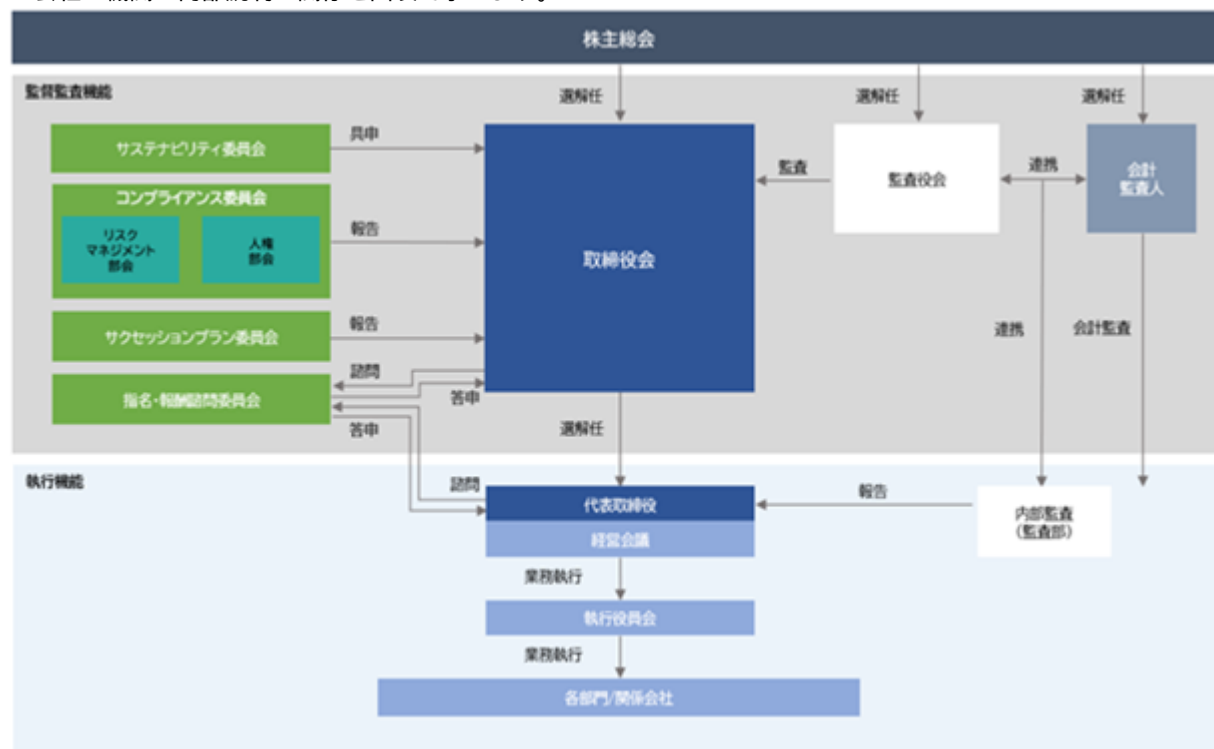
株主総会

監督監査機能

選解任

選解任

選解任

サステナビリティ委員会

具申

コンプライアンス委員会

リスクマネジメント部会

人権部会

報告

サクセッションプラン委員会

報告

諮問

指名・報酬諮問委員会

答申

答申

取締役会

監査

監査役会

連携

会計監査人

連携

会計監査

選解任

執行機能

諮問

代表取締役

経営会議

報告

内部監査（監査部）

業務執行

執行役員会

業務執行

各部門/関係会社